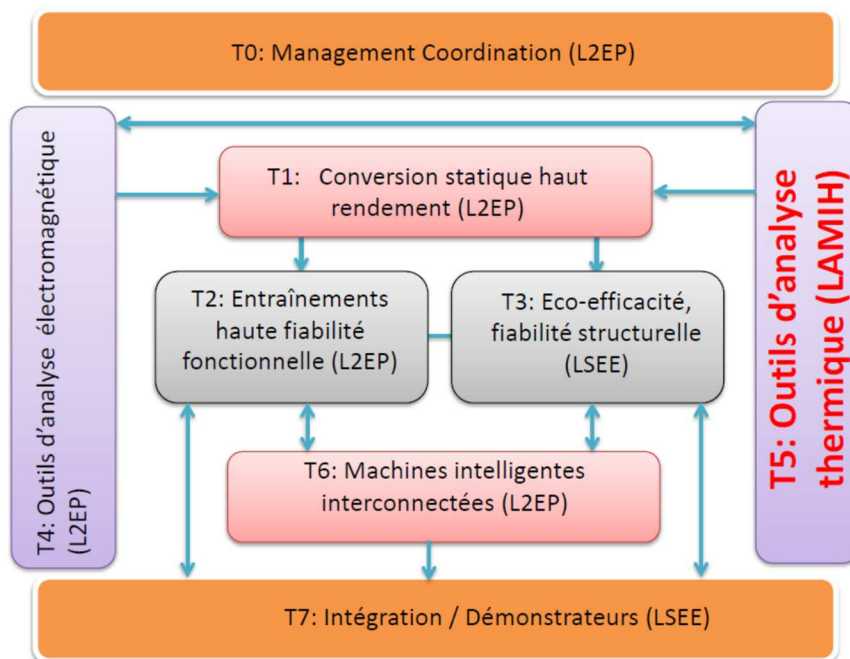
T0: Management Coordination (L2EP)

T4: Outils d'analyse électromagnétique (L2EP)

T1: Conversion statique haut rendement (L2EP)

T2: Entraînements haute fiabilité fonctionnelle (L2EP)

T3: Eco-efficacité, fiabilité structurelle (LSEE)

T6: Machines intelligentes interconnectées (L2EP)

T5: Outils d'analyse thermique (LAMIH)

T7: Intégration / Démonstrateurs (LSEE)